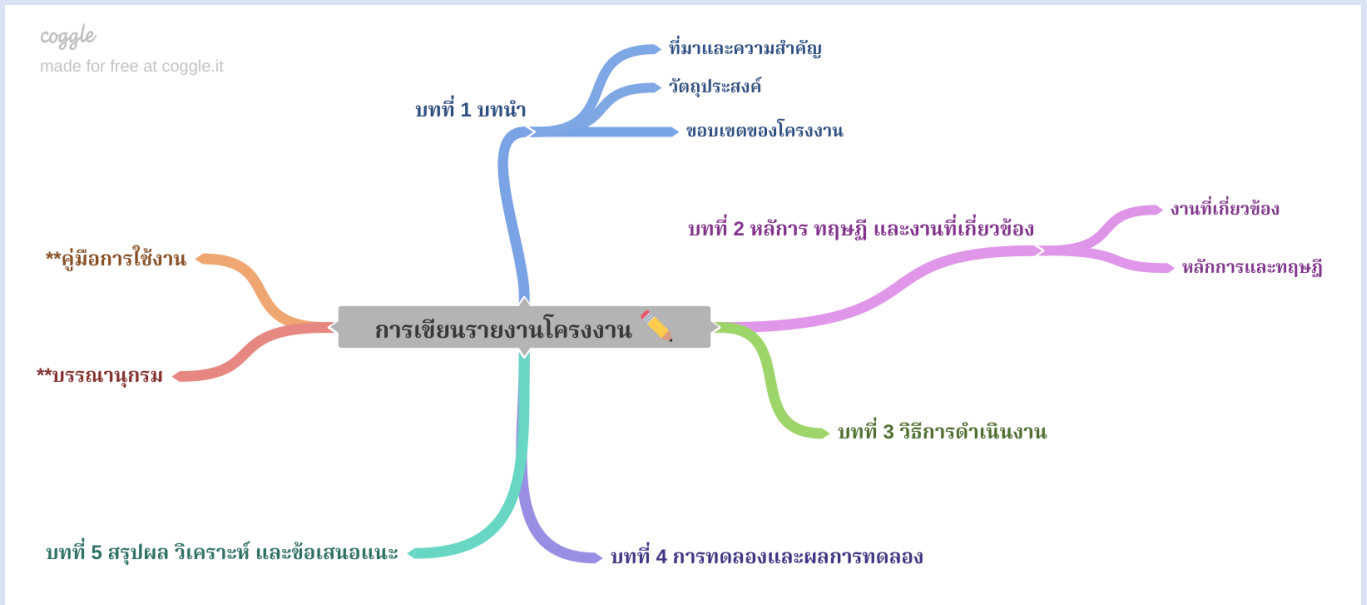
coggle
made for free at coggle.it

การเขียนรายงานโครงงาน ✏️

บทที่ 1 บทนำ
ที่มาและความสำคัญ
วัตถุประสงค์
ขอบเขตของโครงงาน

บทที่ 2 หลักการ ทฤษฎี และงานที่เกี่ยวข้อง
งานที่เกี่ยวข้อง
หลักการและทฤษฎี

บทที่ 3 วิธีการดำเนินงาน

บทที่ 4 การทดลองและผลการทดลอง

บทที่ 5 สรุปผล วิเคราะห์ และข้อเสนอแนะ

**บรรณานุกรม

**คู่มือการใช้งาน